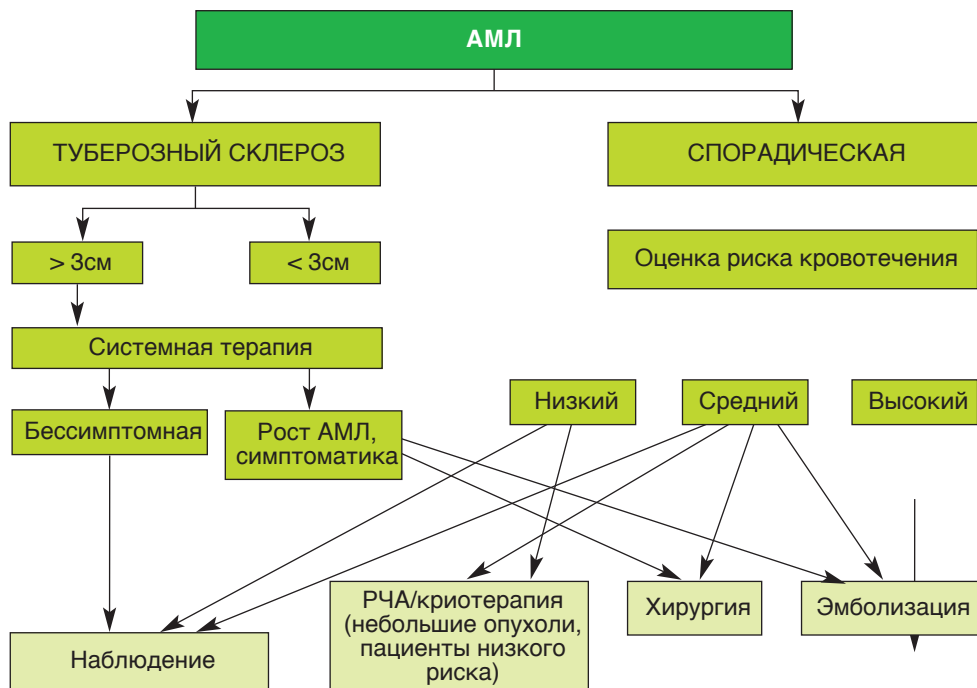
АМЛ

ТУБЕРОЗНЫЙ СКЛЕРОЗ

СПОРАДИЧЕСКАЯ

> 3см

< 3см

Оценка риска кровотечения

Системная терапия

Низкий

Средний

Высокий

Бессимптомная

Рост АМЛ, симптоматика

РЧА/криотерапия (небольшие опухоли, пациенты низкого риска)

Хирургия

Эмболизация

Наблюдение